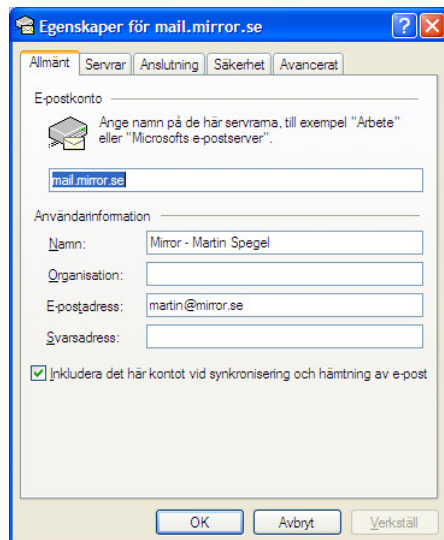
Egenskaper för mail.mirror.se

?

X

Allmänt

Servrar

Anslutning

Säkerhet

Avancerat

E-postkonto

Ange namn på de här servrama, till exempel "Arbete" eller "Microsofts e-postserver".

mail.mirror.se

Användarinformation

Namn:

Mirror - Martin Spegel

Organisation:

E-postadress:

martin@mirror.se

Svarsadress:

Inkludera det här kontot vid synkronisering och hämtning av e-post

OK

Avbryt

Verkställ